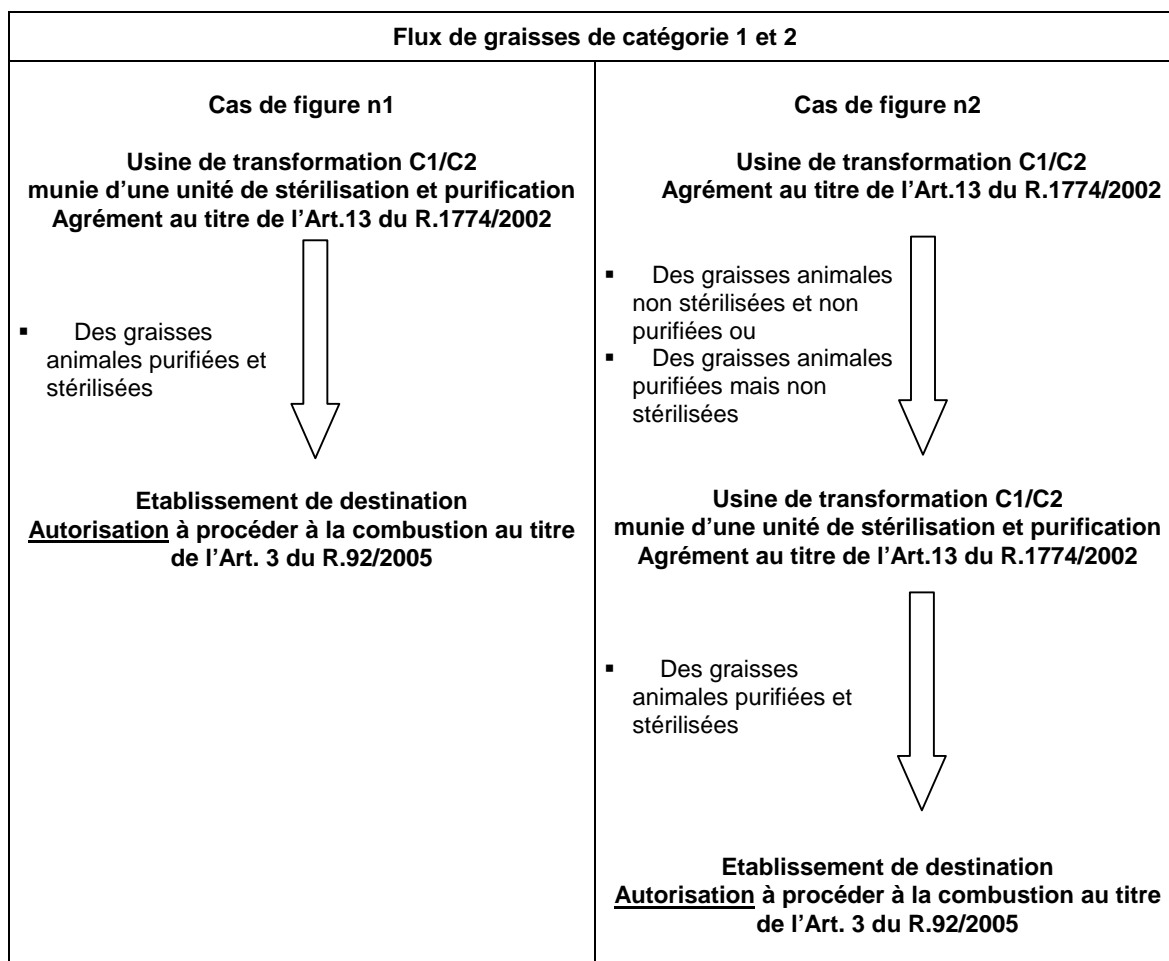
Flux de graisses de catégorie 1 et 2

Cas de figure n1

Usine de transformation C1/C2
munie d'une unité de stérilisation et purification
Agrément au titre de l'Art.13 du R.1774/2002

▪ Des graisses animales purifiées et stérilisées

Etablissement de destination
Autorisation à procéder à la combustion au titre de l'Art. 3 du R.92/2005

Cas de figure n2

Usine de transformation C1/C2
Agrément au titre de l'Art.13 du R.1774/2002

▪ Des graisses animales non stérilisées et non purifiées ou
▪ Des graisses animales purifiées mais non stérilisées

Usine de transformation C1/C2
munie d'une unité de stérilisation et purification
Agrément au titre de l'Art.13 du R.1774/2002

▪ Des graisses animales purifiées et stérilisées

Etablissement de destination
Autorisation à procéder à la combustion au titre de l'Art. 3 du R.92/2005